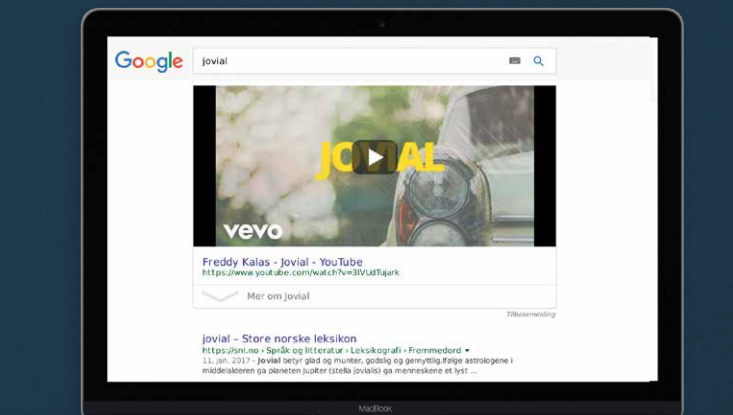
Google

jovial

JOVIAL

vevo

Freddy Kalas - Jovial - YouTube
https://www.youtube.com/watch?v=3lVUdTujark

Mer om jovial

Tilbakemelding

jovial – Store norske leksikon
https://snl.no › Språk og litteratur › Leksikografi › Fremmedord
11. jan. 2017 - Jovial betyr glad og munter, godslig og gemyttlig.Ifølge astrologene i middelalderen ga planeten Jupiter (stella jovialis) ga menneskene et lyst ...

MacBook